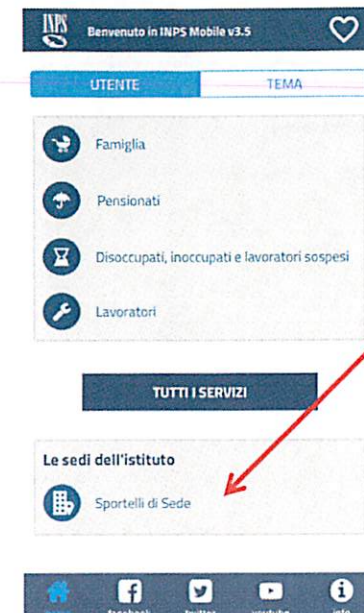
INPS Benvenuto in INPS Mobile v3.5

UTENTE TEMA

Famiglia

Pensionati

Disoccupati, inoccupati e lavoratori sospesi

Lavoratori

TUTTI I SERVIZI

Le sedi dell'istituto

Sportelli di Sede

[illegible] facebook twitter youtube info